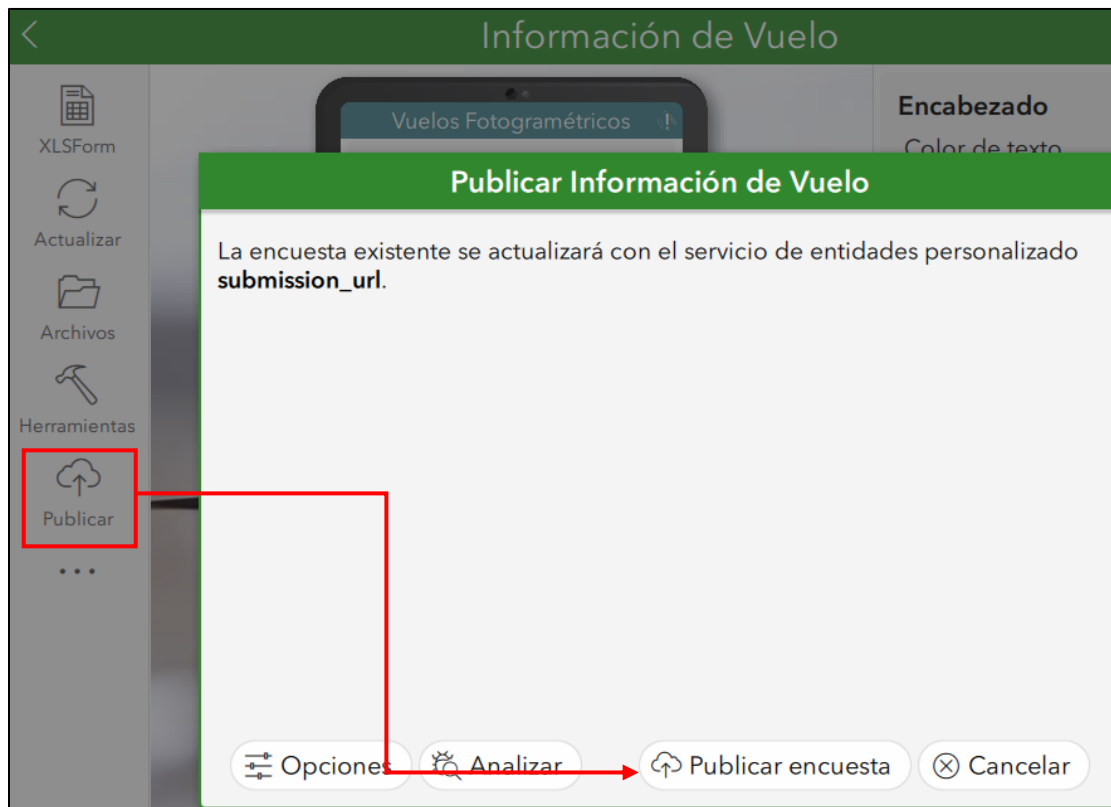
Información de Vuelo

XLSForm
Actualizar
Archivos
Herramientas
Publicar
...

Vuelos Fotogramétricos

Encabezado
Color de texto

Publicar Información de Vuelo

La encuesta existente se actualizará con el servicio de entidades personalizado **submission_url**.

Opciones
Analizar
Publicar encuesta
Cancelar